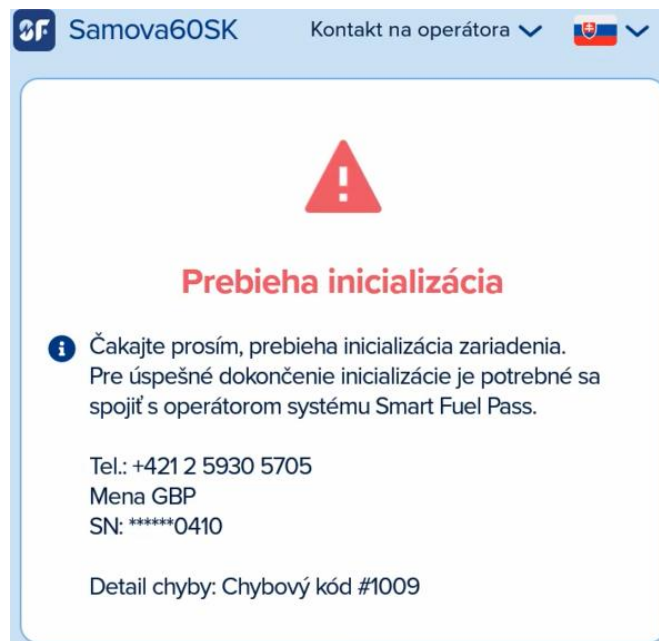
SF Samova60SK Kontakt na operátora

Prebieha inicializácia

Čakajte prosím, prebieha inicializácia zariadenia. Pre úspešné dokončenie inicializácie je potrebné sa spojiť s operátorom systému Smart Fuel Pass.

Tel.: +421 2 5930 5705
Mena GBP
SN: ******0410

Detail chyby: Chybový kód #1009